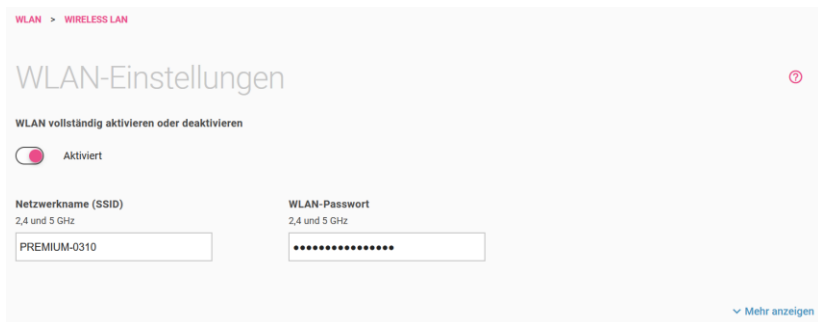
WLAN > WIRELESS LAN

WLAN-Einstellungen

?

WLAN vollständig aktivieren oder deaktivieren

Aktiviert

Netzwerkname (SSID)
2,4 und 5 GHz
PREMIUM-0310

WLAN-Passwort
2,4 und 5 GHz
••••••••••••••••

Mehr anzeigen